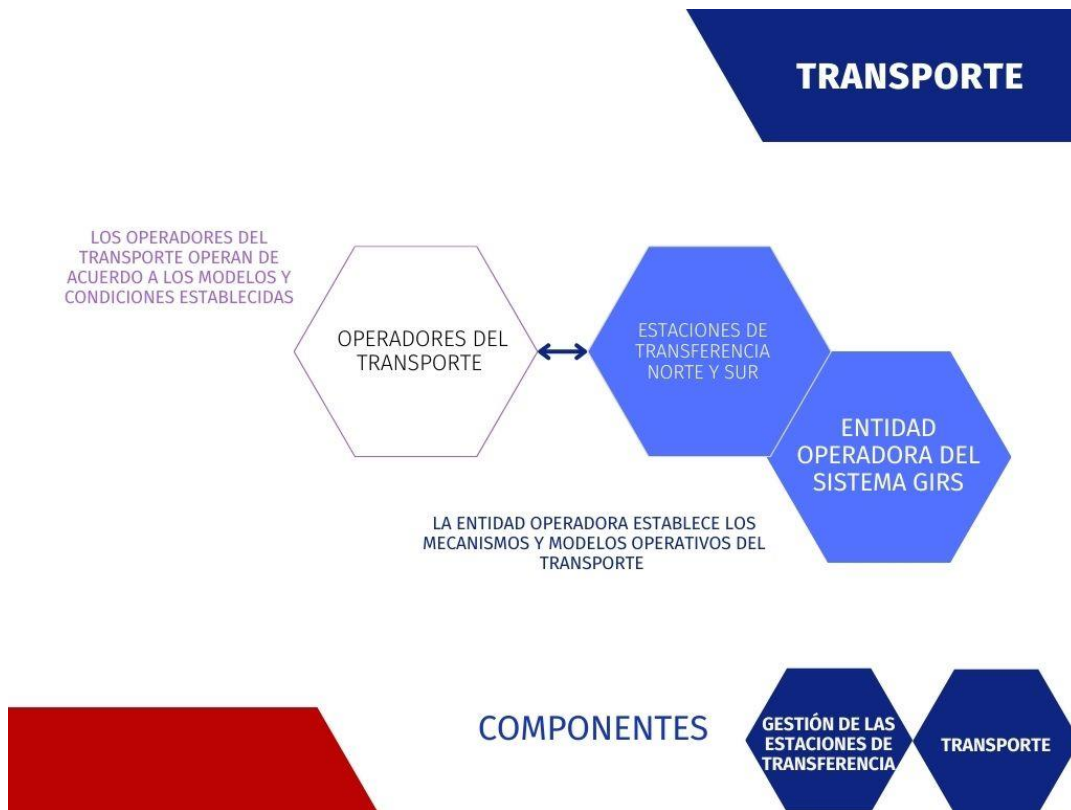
TRANSPORTE

LOS OPERADORES DEL TRANSPORTE OPERAN DE ACUERDO A LOS MODELOS Y CONDICIONES ESTABLECIDAS

OPERADORES DEL TRANSPORTE

ESTACIONES DE TRANSFERENCIA NORTE Y SUR

ENTIDAD OPERADORA DEL SISTEMA GIRS

LA ENTIDAD OPERADORA ESTABLECE LOS MECANISMOS Y MODELOS OPERATIVOS DEL TRANSPORTE

COMPONENTES

GESTIÓN DE LAS ESTACIONES DE TRANSFERENCIA

TRANSPORTE